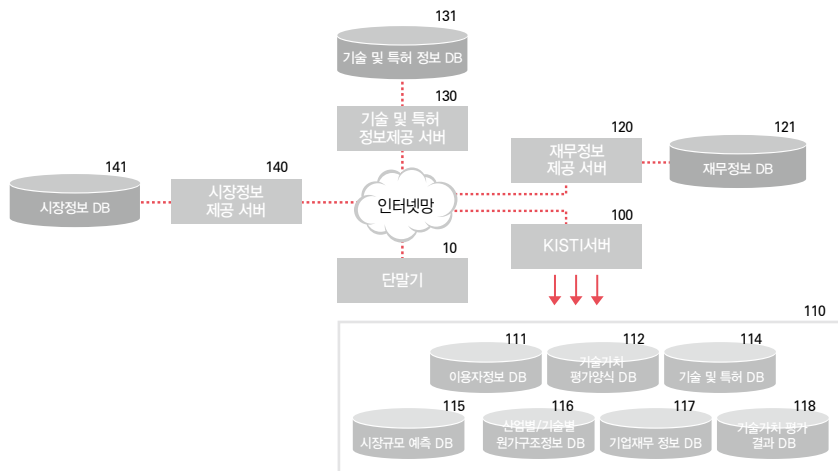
131
기술 및 특허 정보 DB

130
기술 및 특허 정보제공 서버

120
재무정보 제공 서버

121
재무정보 DB

141
시장정보 DB

140
시장정보 제공 서버

인터넷망

100
KISTI서버

10
단말기

110

111
이용자정보 DB

112
기술가치 평가양식 DB

114
기술 및 특허 DB

115
시장규모 예측 DB

116
산업별/기술별 원가구조정보 DB

117
기업재무 정보 DB

118
기술가치 평가 결과 DB